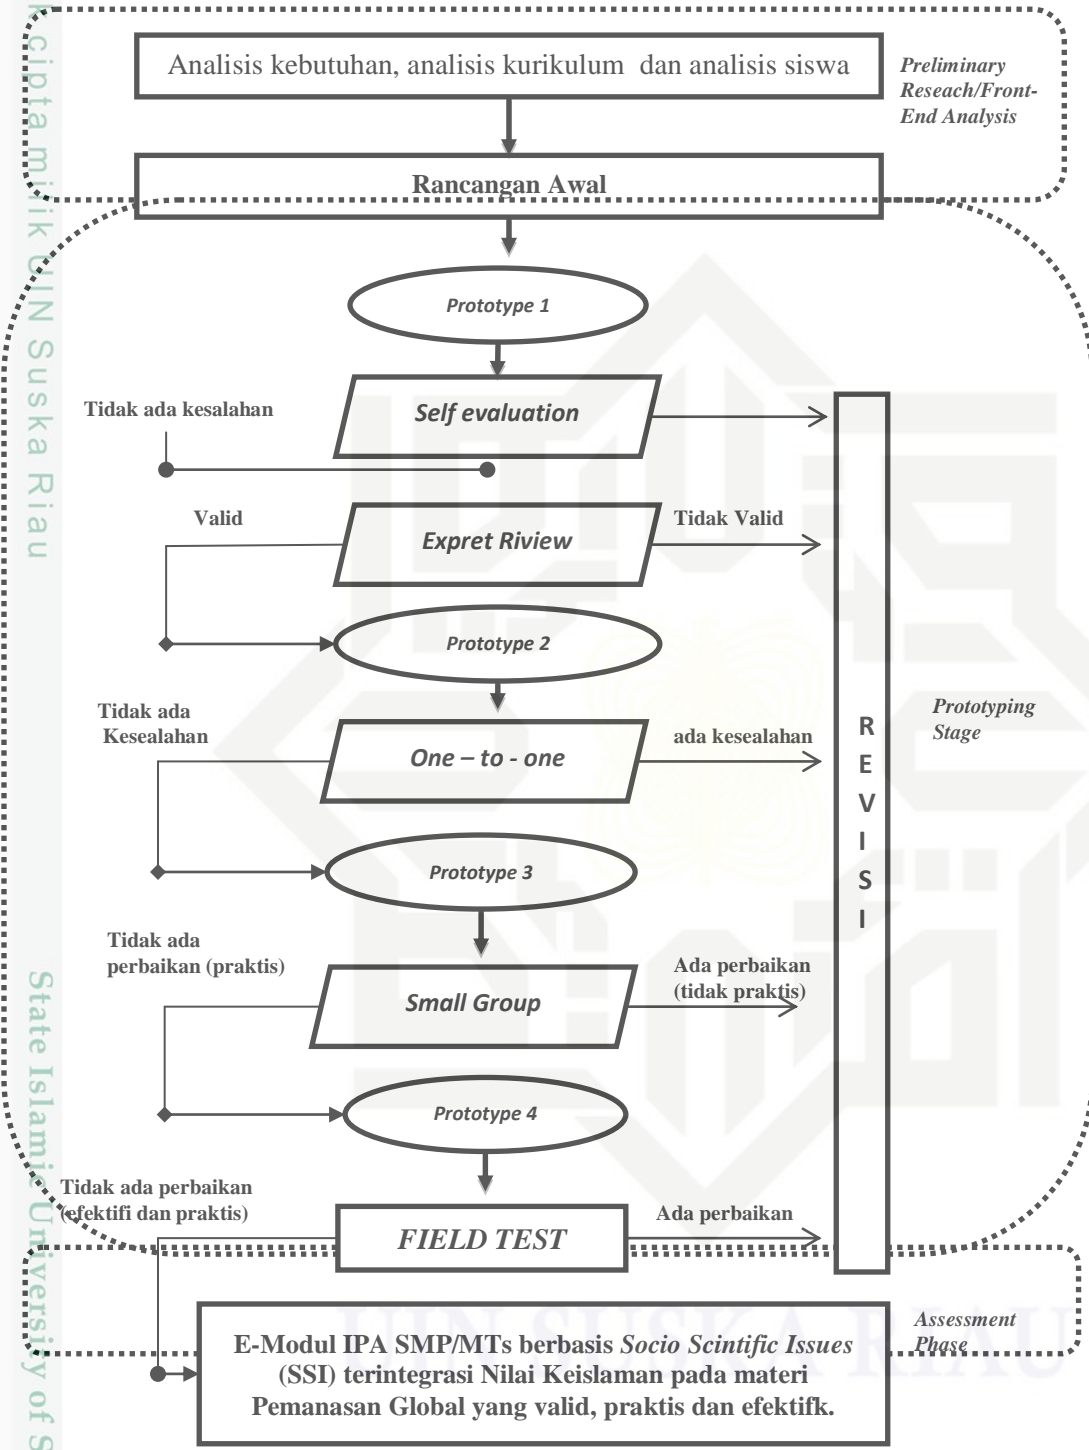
Analisis kebutuhan, analisis kurikulum dan analisis siswa

Preliminary Reseach/Front-End Analysis

Rancangan Awal

Prototype 1

Tidak ada kesalahan

Self evaluation

Valid

Expret Riview

Tidak Valid

Prototype 2

Tidak ada Kesealahan

One – to - one

ada kesealahan

Prototype 3

Tidak ada perbaikan (praktis)

Small Group

Ada perbaikan (tidak praktis)

Prototype 4

Tidak ada perbaikan (efektifi dan praktis)

FIELD TEST

Ada perbaikan

R E V I S I

Prototyping Stage

Assessment Phase

E-Modul IPA SMP/MTs berbasis Socio Scintific Issues (SSI) terintegrasi Nilai Keislaman pada materi Pemanasan Global yang valid, praktis dan efektifk.

Hak cipta milik UIN Suska Riau

State Islamic University of S

UIN SUSKA RIAU